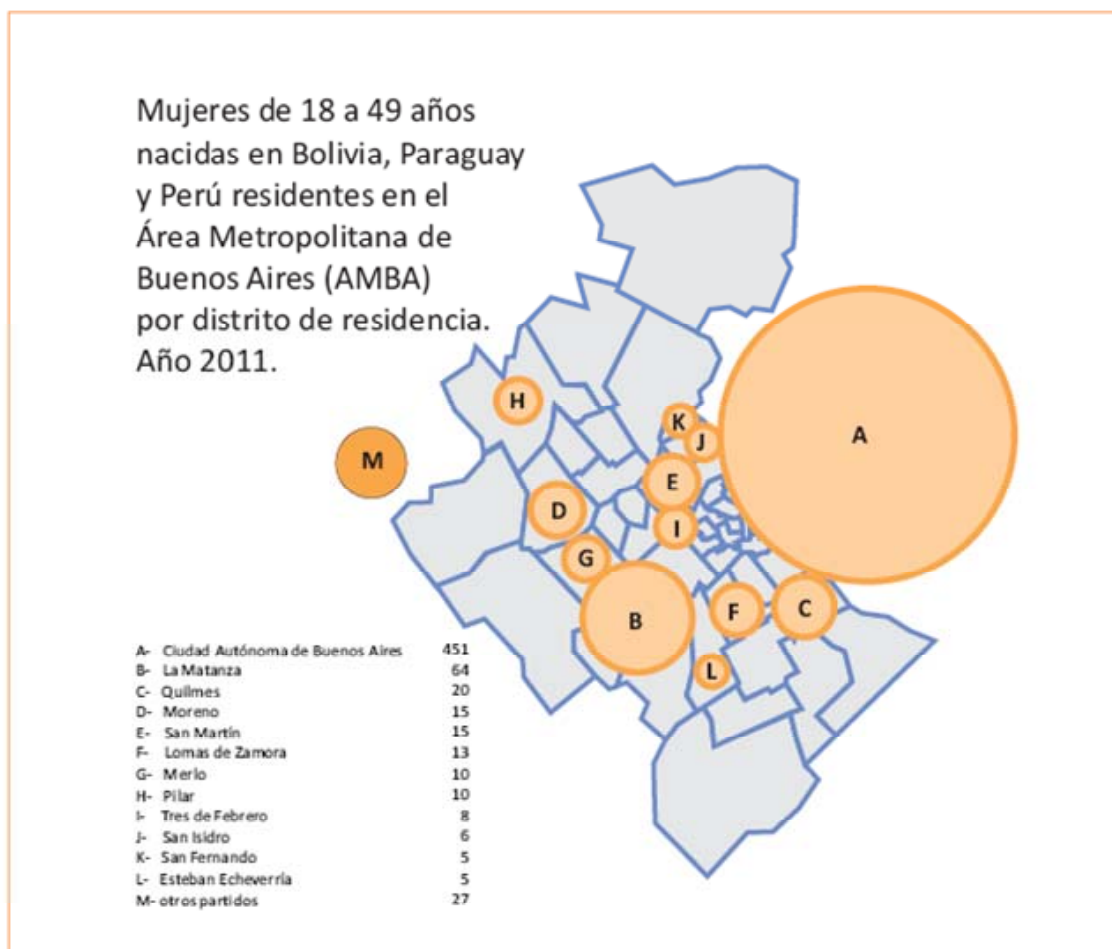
Mujeres de 18 a 49 años nacidas en Bolivia, Paraguay y Perú residentes en el Área Metropolitana de Buenos Aires (AMBA) por distrito de residencia. Año 2011.

H
M
K
J
A
E
D
I
G
B
F
C
L

| | |
|---|---|
| A- Ciudad Autónoma de Buenos Aires | 451 |
| B- La Matanza | 64 |
| C- Quilmes | 20 |
| D- Moreno | 15 |
| E- San Martín | 15 |
| F- Lomas de Zamora | 13 |
| G- Merlo | 10 |
| H- Pilar | 10 |
| I- Tres de Febrero | 8 |
| J- San Isidro | 6 |
| K- San Fernando | 5 |
| L- Esteban Echeverría | 5 |
| M- otros partidos | 27 |